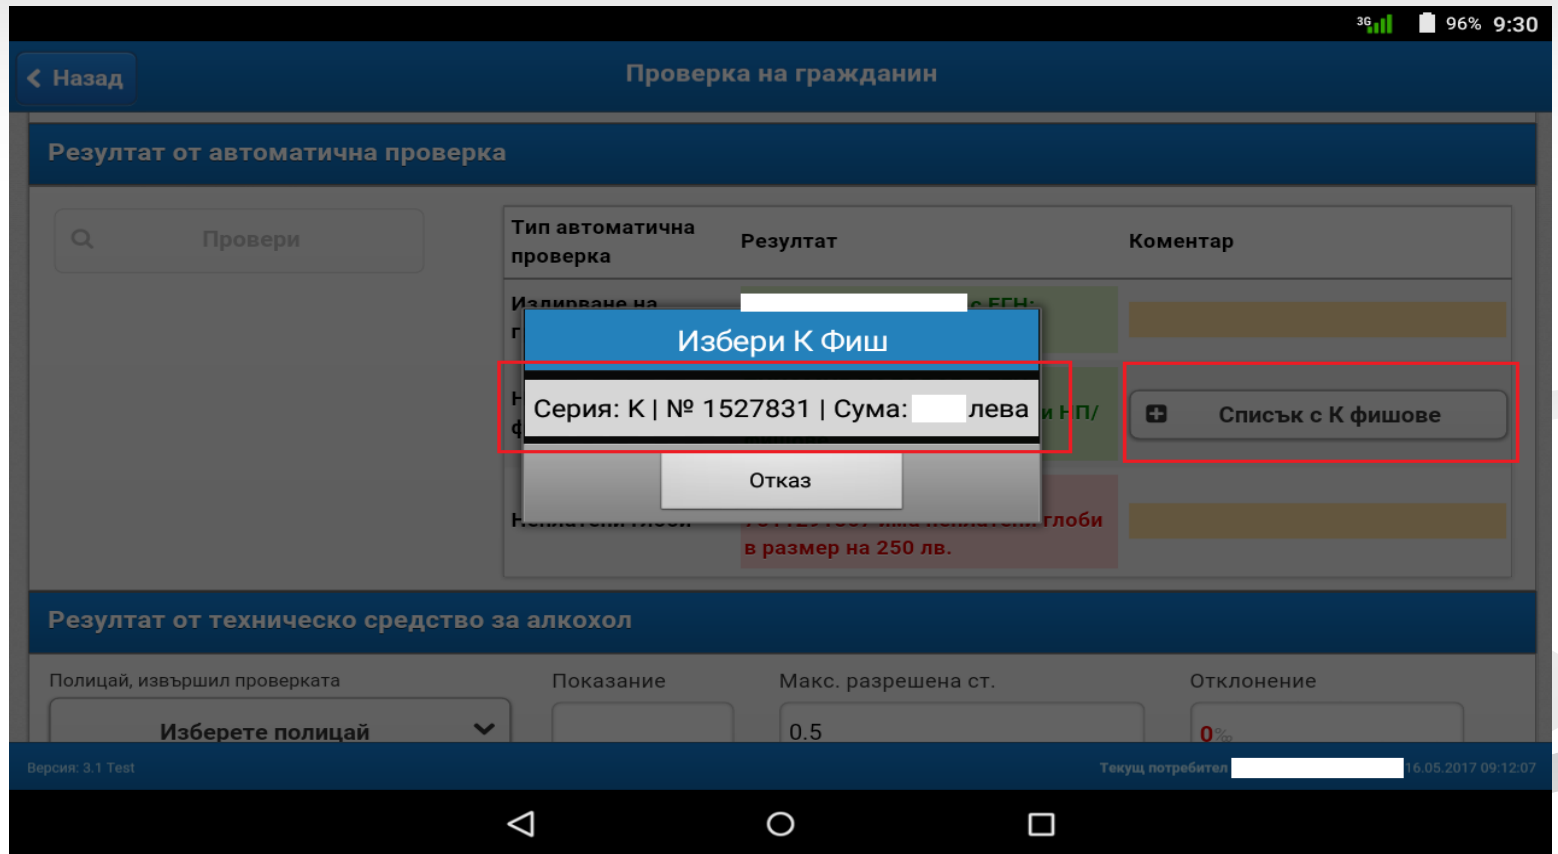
3G 96% 9:30

Назад

Проверка на гражданин

Резултат от автоматична проверка

Провери

| Тип автоматична проверка | Резултат | Коментар |
|---|---|---|
| Издирване на г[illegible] | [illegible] с ЕГН: | |
| Н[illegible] ф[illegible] | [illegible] и НП/ | Списък с К фишове |
| Неплатени глоби | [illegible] има неплатени глоби в размер на 250 лв. | |

Избери К Фиш

Серия: К | № 1527831 | Сума: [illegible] лева

Отказ

Резултат от техническо средство за алкохол

Полицай, извършил проверката

Изберете полицай

Показание

Макс. разрешена ст.

0.5

Отклонение

0%

Версия: 3.1 Test

Текущ потребител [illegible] 16.05.2017 09:12:07